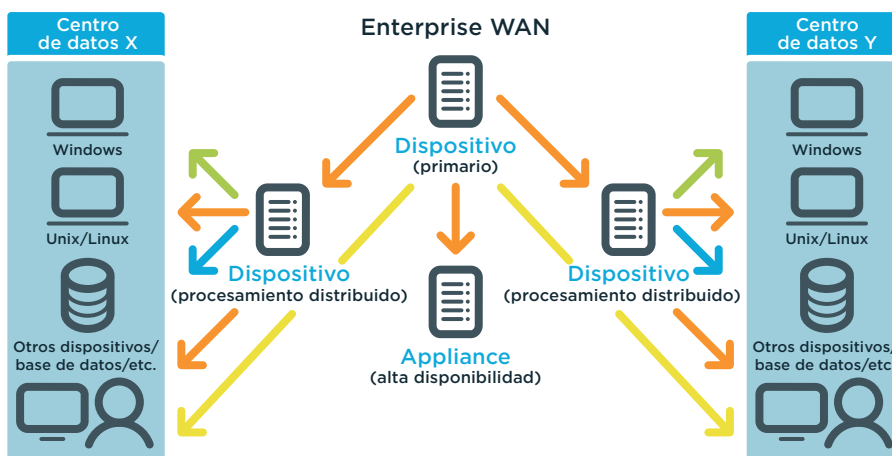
Centro de datos X

Windows

Unix/Linux

Otros dispositivos/ base de datos/etc.

Enterprise WAN

Dispositivo (primario)

Dispositivo (procesamiento distribuido)

Appliance (alta disponibilidad)

Dispositivo (procesamiento distribuido)

Centro de datos Y

Windows

Unix/Linux

Otros dispositivos/ base de datos/etc